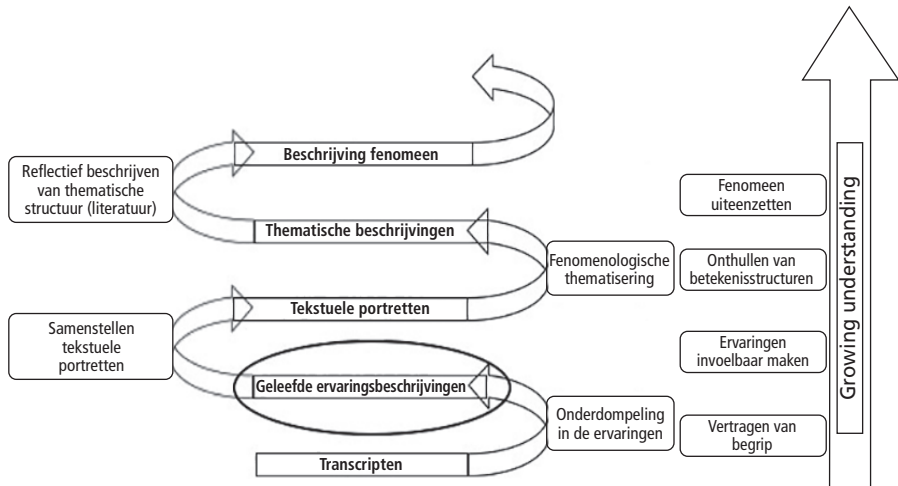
Beschrijving fenomeen

Reflectief beschrijven van thematische structuur (literatuur)

Thematische beschrijvingen

Fenomenologische thematisering

Tekstuele portretten

Samenstellen tekstuele portretten

Geleefde ervaringsbeschrijvingen

Onderdompeling in de ervaringen

Transcripten

Fenomeen uiteenzetten

Onthullen van betekenisstructuren

Ervaringen invoelbaar maken

Vertragen van begrip

Growing understanding